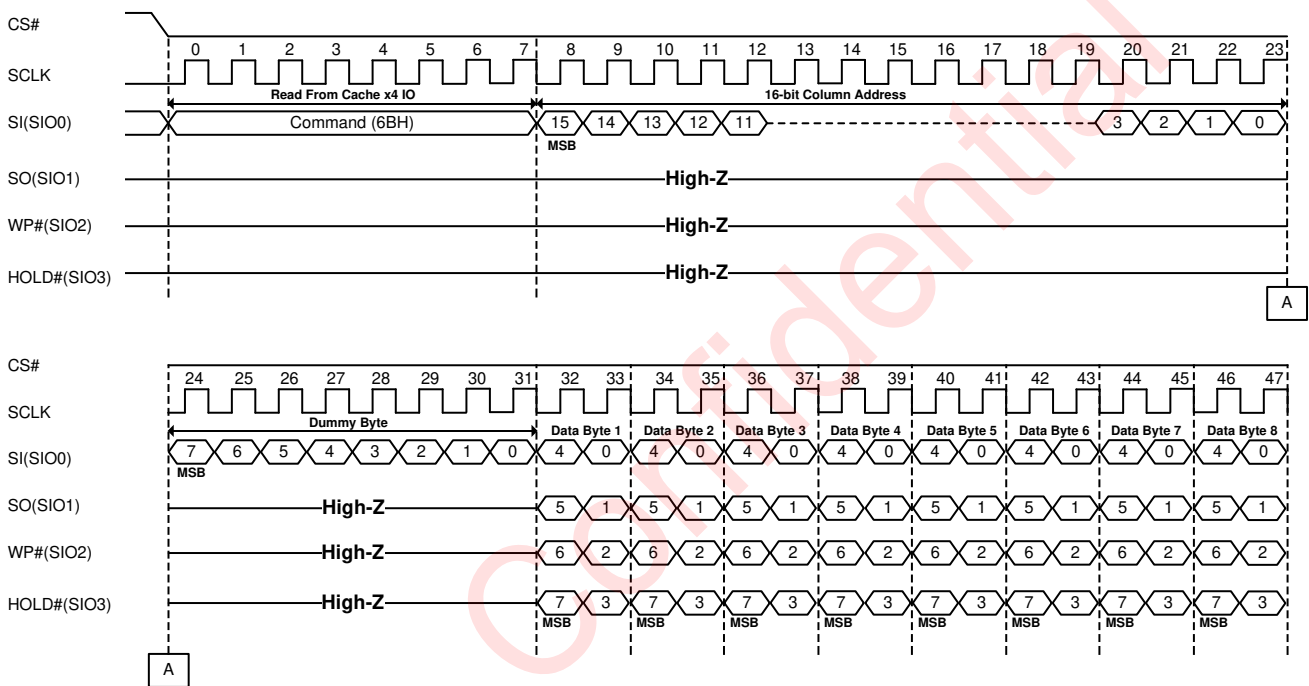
CS#

SCLK

0 1 2 3 4 5 6 7 8 9 10 11 12 13 14 15 16 17 18 19 20 21 22 23

Read From Cache x4 IO

16-bit Column Address

SI(SIO0)

Command (6BH)

15 14 13 12 11 3 2 1 0

MSB

SO(SIO1) High-Z

WP#(SIO2) High-Z

HOLD#(SIO3) High-Z

A

CS#

SCLK

24 25 26 27 28 29 30 31 32 33 34 35 36 37 38 39 40 41 42 43 44 45 46 47

Dummy Byte

Data Byte 1 Data Byte 2 Data Byte 3 Data Byte 4 Data Byte 5 Data Byte 6 Data Byte 7 Data Byte 8

SI(SIO0)

7 6 5 4 3 2 1 0 4 0 4 0 4 0 4 0 4 0 4 0 4 0 4 0

MSB

SO(SIO1) High-Z 5 1 5 1 5 1 5 1 5 1 5 1 5 1 5 1

WP#(SIO2) High-Z 6 2 6 2 6 2 6 2 6 2 6 2 6 2 6 2

HOLD#(SIO3) High-Z 7 3 7 3 7 3 7 3 7 3 7 3 7 3 7 3

MSB MSB MSB MSB MSB MSB MSB MSB

A

Confidential